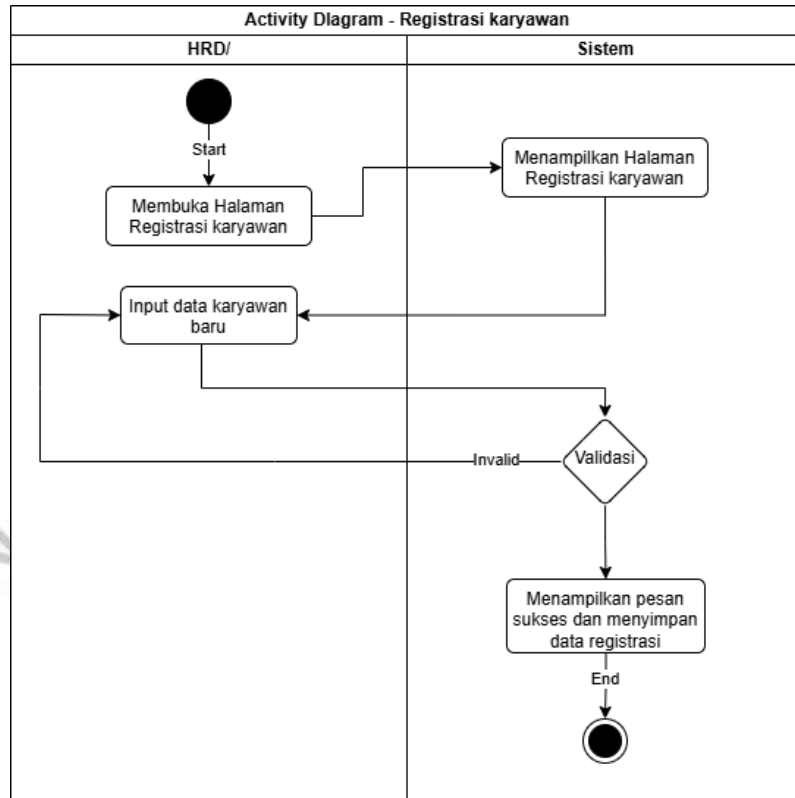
Activity DIagram - Registrasi karyawan

HRD/

Sistem

Start

Membuka Halaman Registrasi karyawan

Menampilkan Halaman Registrasi karyawan

Input data karyawan baru

Invalid

Validasi

Menampilkan pesan sukses dan menyimpan data registrasi

End